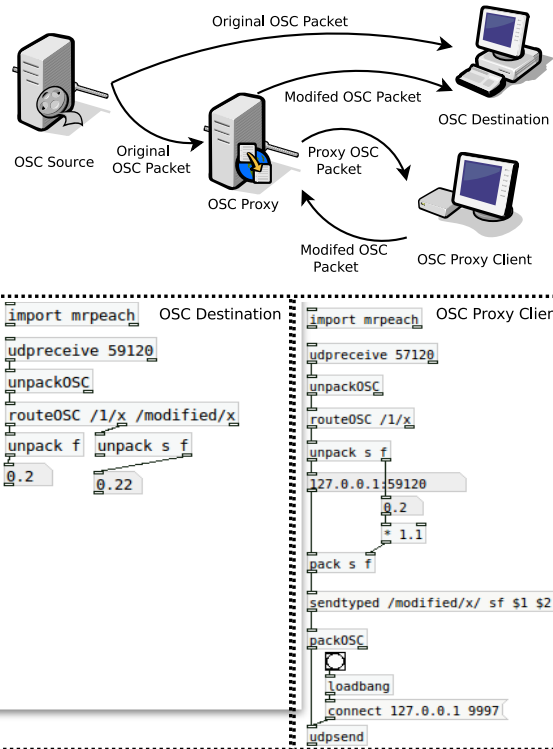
Original OSC Packet

OSC Source

Original OSC Packet

OSC Proxy

Modifed OSC Packet

OSC Destination

Proxy OSC Packet

Modifed OSC Packet

OSC Proxy Client

import mrpeach

OSC Destination

udpreceive 59120

unpackOSC

routeOSC /1/x /modified/x

unpack f

unpack s f

0.2

0.22

import mrpeach

OSC Proxy Clier

udpreceive 57120

unpackOSC

routeOSC /1/x

unpack s f

127.0.0.1:59120

0.2

* 1.1

pack s f

sendtyped /modified/x/ sf $1 $2

packOSC

loadbang

connect 127.0.0.1 9997

udpsend